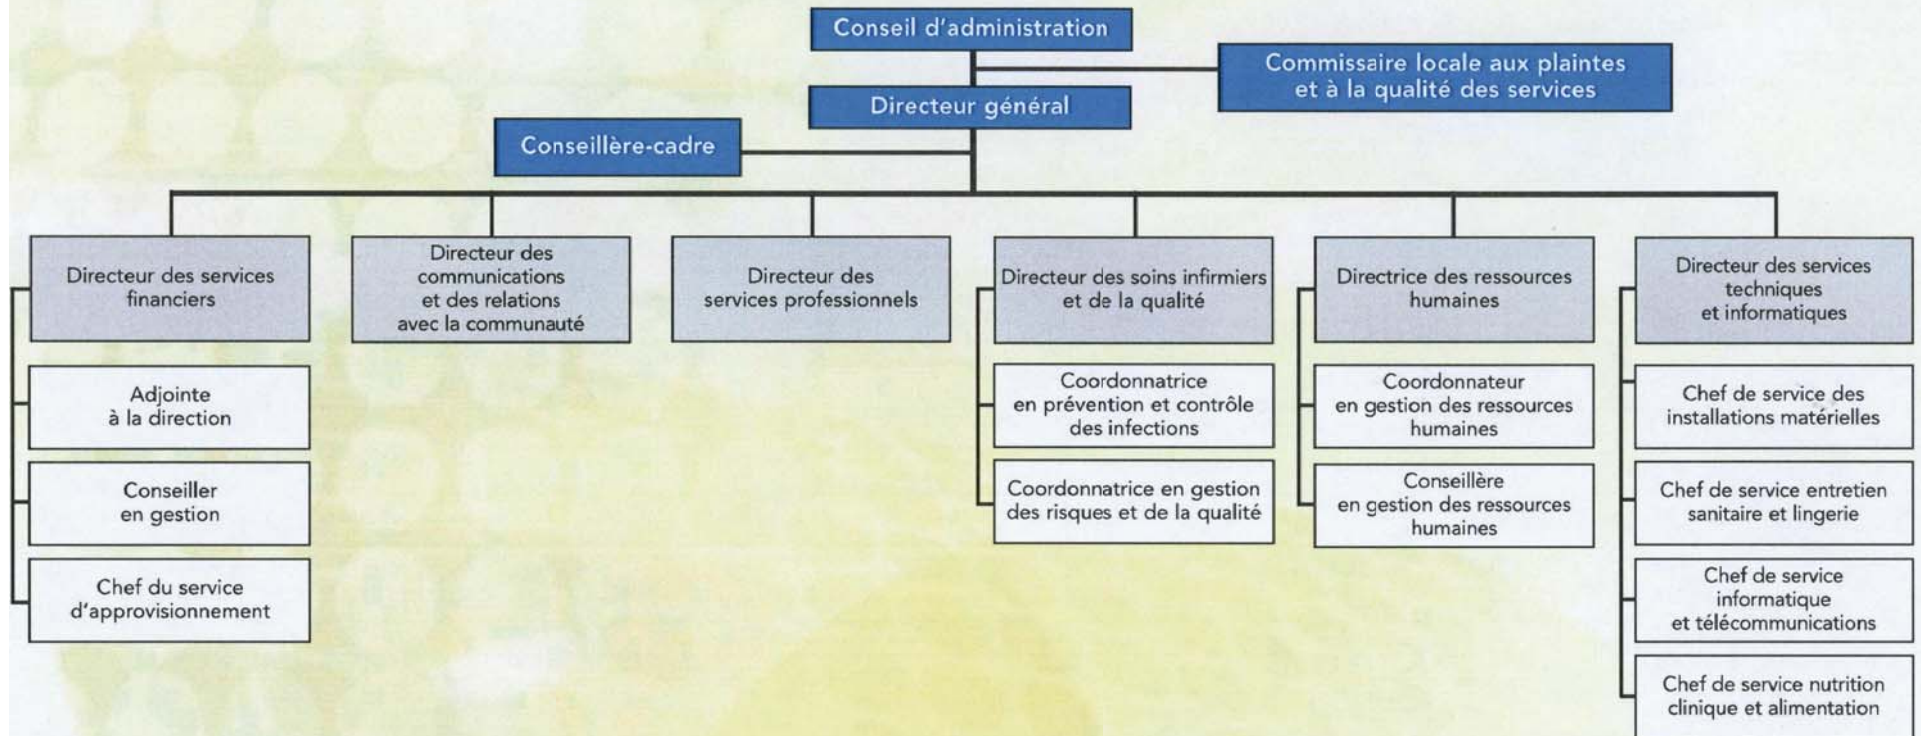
Conseil d'administration

Commissaire locale aux plaintes et à la qualité des services

Directeur général

Conseillère-cadre

Directeur des services financiers

Adjointe à la direction

Conseiller en gestion

Chef du service d'approvisionnement

Directeur des communications et des relations avec la communauté

Directeur des services professionnels

Directeur des soins infirmiers et de la qualité

Coordonnatrice en prévention et contrôle des infections

Coordonnatrice en gestion des risques et de la qualité

Directrice des ressources humaines

Coordonnateur en gestion des ressources humaines

Conseillère en gestion des ressources humaines

Directeur des services techniques et informatiques

Chef de service des installations matérielles

Chef de service entretien sanitaire et lingerie

Chef de service informatique et télécommunications

Chef de service nutrition clinique et alimentation